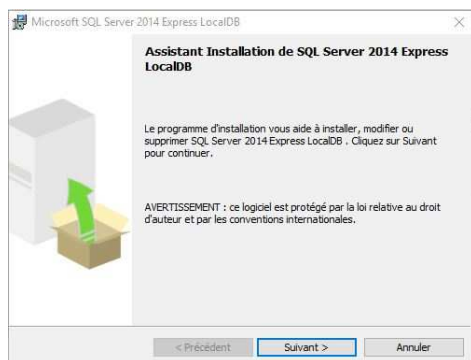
Microsoft SQL Server 2014 Express LocalDB

Assistant Installation de SQL Server 2014 Express LocalDB

Le programme d'installation vous aide à installer, modifier ou supprimer SQL Server 2014 Express LocalDB . Cliquez sur Suivant pour continuer.

AVERTISSEMENT : ce logiciel est protégé par la loi relative au droit d'auteur et par les conventions internationales.

< Précédent
Suivant >
Annuler